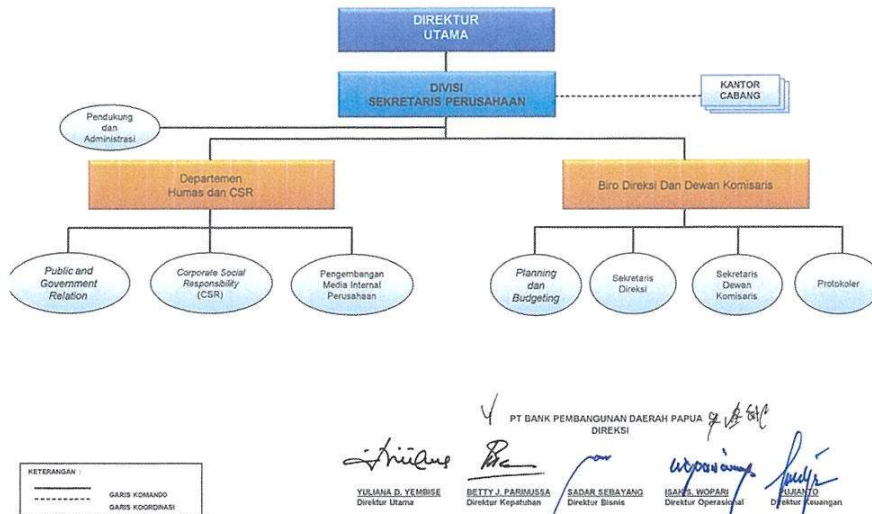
DIREKTUR UTAMA

DIVISI SEKRETARIS PERUSAHAAN

KANTOR CABANG

Pendukung dan Administrasi

Departemen Humas dan CSR

Biro Direksi Dan Dewan Komisaris

Public and Government Relation

Corporate Social Responsibility (CSR)

Pengembangan Media Internal Perusahaan

Planning dan Budgeting

Sekretaris Direksi

Sekretaris Dewan Komisaris

Protokoler

PT BANK PEMBANGUNAN DAERAH PAPUA
DIREKSI

YULIANA D. YEMBISE
Direktur Utama

BETTY J. PARINUSSA
Direktur Kepatuhan

SADAR SEBAYANG
Direktur Bisnis

ISAK S. WOPARI
Direktur Operasional

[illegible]JANTO
Direktur Keuangan

KETERANGAN :
GARIS KOMANDO
GARIS KOORDINASI